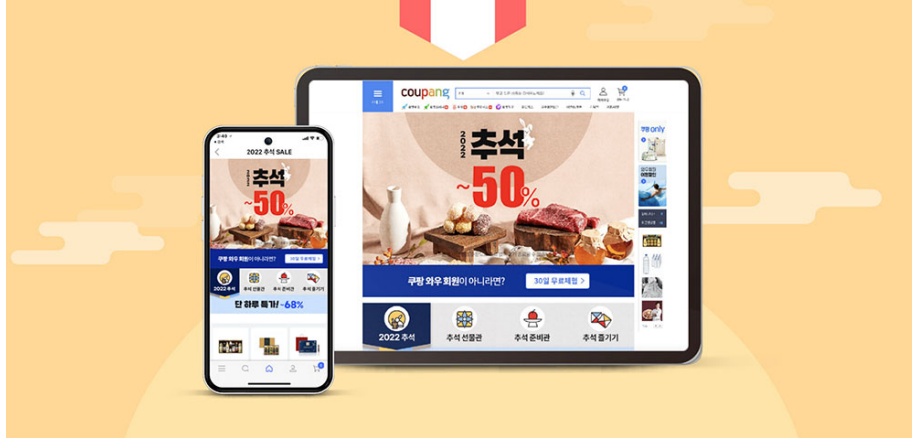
coupang

2022 추석 ~50%

쿠팡 와우 회원이 아니라면?

30일 무료체험 >

2022 추석

추석 선물관

추석 준비관

추석 즐기기

2022 추석 SALE

2022 추석 ~50%

쿠팡 와우 회원이 아니라면?

30일 무료체험 >

2022 추석

추석 선물관

추석 준비관

추석 즐기기

단 하루 특가! ~68%